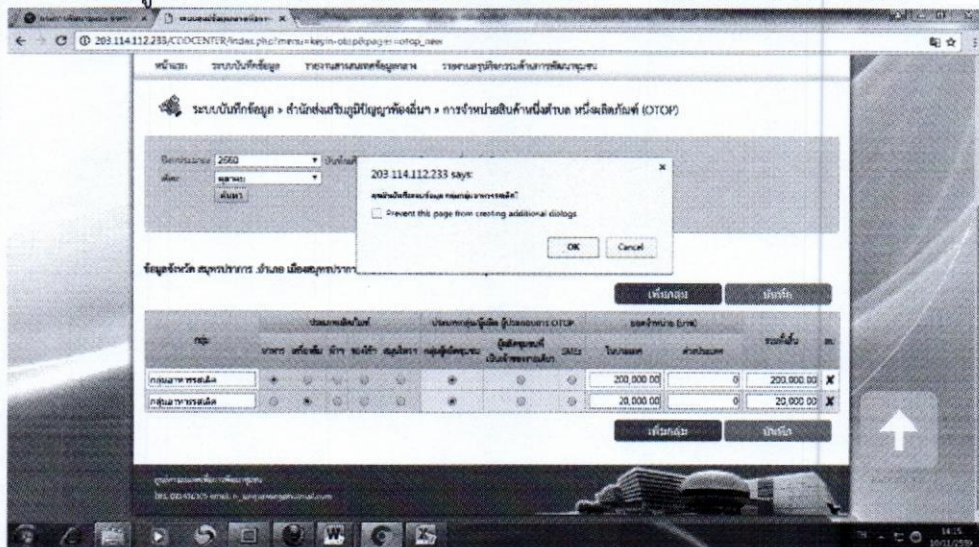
203.114.112.233/CDDCENTER/index.php?menu=keyin-otop&page=otop_new

หน้าแรก ระบบบันทึกข้อมูล รายงานสารสนเทศข้อมูลกลาง รายงานสรุปกิจกรรมด้านการพัฒนาชุมชน

ระบบบันทึกข้อมูล » สำนักส่งเสริมภูมิปัญญาท้องถิ่นฯ » การจำหน่ายสินค้าหนึ่งตำบล หนึ่งผลิตภัณฑ์ (OTOP)

ปีงบประมาณ 2560
เดือน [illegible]
ค้นหา

203.114.112.233 says:
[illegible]
Prevent this page from creating additional dialogs
OK Cancel

ข้อมูลจังหวัด สมุทรปราการ อำเภอ เมืองสมุทรปราการ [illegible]

เพิ่มกลุ่ม บันทึก

| กลุ่ม | ประเภทผลิตภัณฑ์ | | | | | ประเภทกลุ่มผู้ผลิต ผู้ประกอบการ OTOP | | | ยอดจำหน่าย (บาท) | | รวมทั้งสิ้น | ลบ |
|---|---|---|---|---|---|---|---|---|---|---|---|---|
| | อาหาร | เครื่องดื่ม | ผ้า | ของใช้ | สมุนไพร | กลุ่มผู้ผลิตชุมชน | ผู้ผลิตชุมชนที่เป็นเจ้าของรายเดียว | SMEs | ในประเทศ | ต่างประเทศ | | |
| กลุ่มอาหารสด | | | | | | | | | 200,000.00 | 0 | 200,000.00 | X |
| กลุ่มอาหารสด | | | | | | | | | 20,000.00 | 0 | 20,000.00 | X |

เพิ่มกลุ่ม บันทึก

14:25
10/11/2559